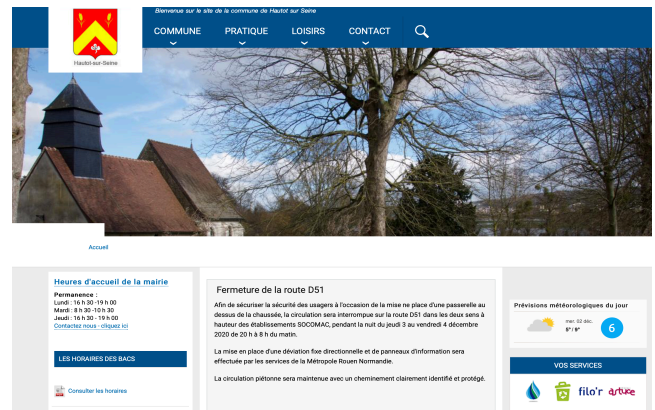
Hautot-sur-Seine

Bienvenue sur le site de la commune de Hautot sur Seine

COMMUNE PRATIQUE LOISIRS CONTACT

Accueil

Heures d'accueil de la mairie

Permanence :
Lundi : 16 h 30 - 19 h 00
Mardi : 8 h 30 - 10 h 30
Jeudi : 16 h 30 - 19 h 00
Contactez nous - cliquez ici

LES HORAIRES DES BACS

Consulter les horaires

Fermeture de la route D51

Afin de sécuriser la sécurité des usagers à l'occasion de la mise ne place d'une passerelle au dessus de la chaussée, la circulation sera interrompue sur la route D51 dans les deux sens à hauteur des établissements SOCOMAC, pendant la nuit du jeudi 3 au vendredi 4 décembre 2020 de 20 h à 8 h du matin.

La mise en place d'une déviation fixe directionnelle et de panneaux d'information sera effectuée par les services de la Métropole Rouen Normandie.

La circulation piétonne sera maintenue avec un cheminement clairement identifié et protégé.

Prévisions météorologiques du jour

mer. 02 déc.
6° / 9°
6

VOS SERVICES

filo'r
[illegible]